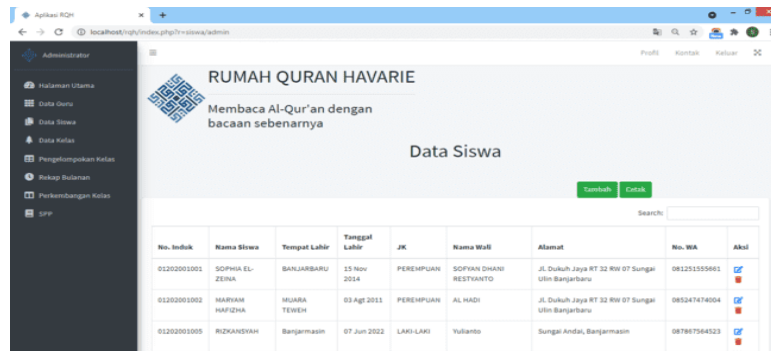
Aplikasi RQH
localhost/rqh/index.php?r=siswa/admin

Administrator

Halaman Utama
Data Guru
Data Siswa
Data Kelas
Pengelompokan Kelas
Rekap Bulanan
Perkembangan Kelas
SPP

Profil Kontak Keluar

RUMAH QURAN HAVARIE
Membaca Al-Qur'an dengan bacaan sebenarnya

Data Siswa

Tambah Cetak

Search:

| No. Induk | Nama Siswa | Tempat Lahir | Tanggal Lahir | JK | Nama Wali | Alamat | No. WA | Aksi |
|---|---|---|---|---|---|---|---|---|
| 01202001001 | SOPHIA EL-ZEINA | BANJARBARU | 15 Nov 2014 | PEREMPUAN | SOFYAN DHANI RESTYANTO | Jl. Dukuh Jaya RT 32 RW 07 Sungai Ulin Banjarbaru | 081251555661 | |
| 01202001002 | MARYAM HAFIZHA | MUARA TEWEH | 03 Agt 2011 | PEREMPUAN | AL HADI | Jl. Dukuh Jaya RT 32 RW 07 Sungai Ulin Banjarbaru | 085247474004 | |
| 01202001005 | RIZKANSYAH | Banjarmasin | 07 Jun 2022 | LAKI-LAKI | Yulianto | Sungai Andai, Banjarmasin | 087867564523 | |